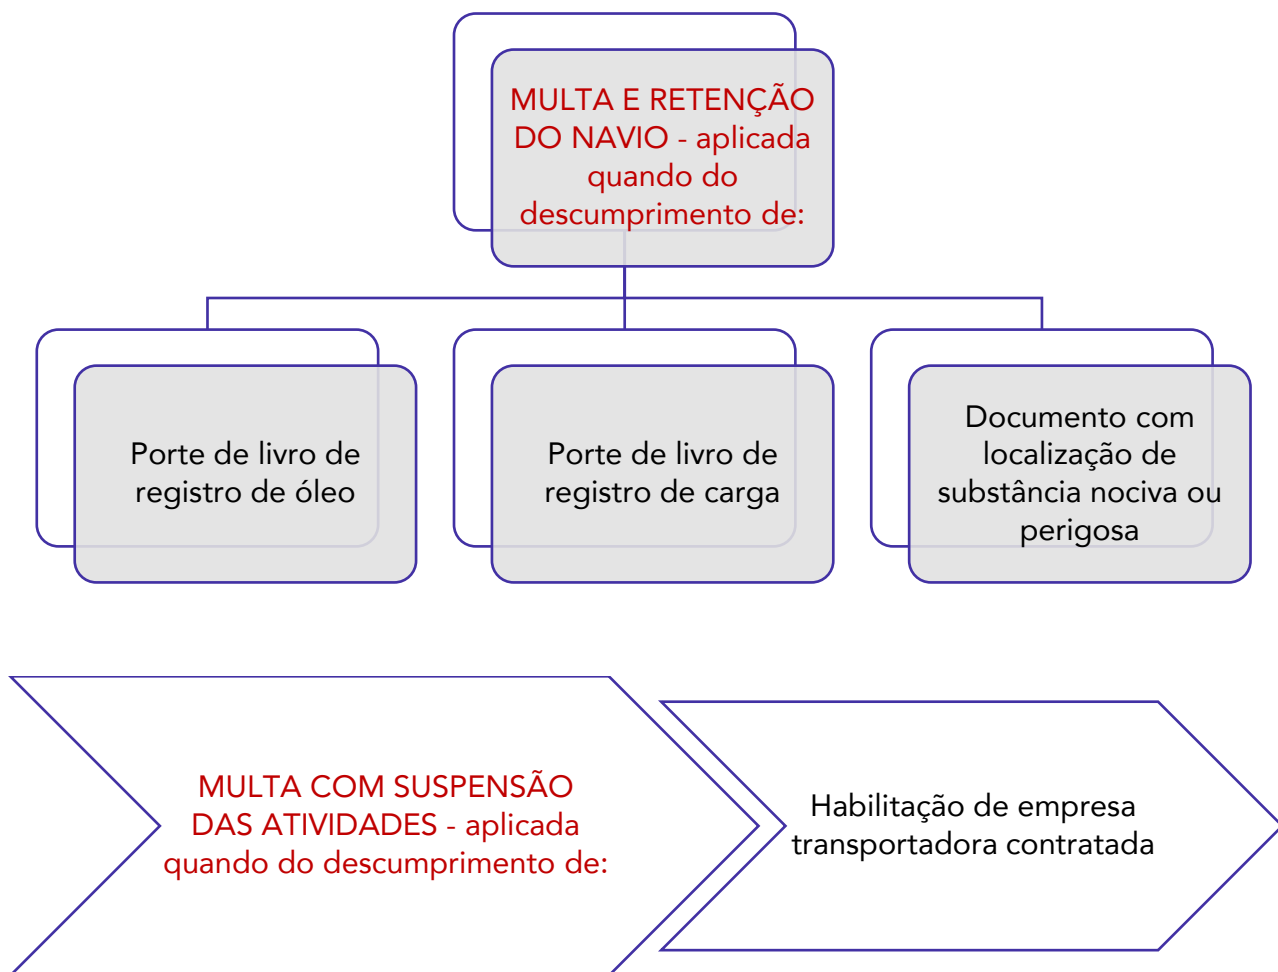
MULTA E RETENÇÃO DO NAVIO - aplicada quando do descumprimento de:

Porte de livro de registro de óleo

Porte de livro de registro de carga

Documento com localização de substância nociva ou perigosa

MULTA COM SUSPENSÃO DAS ATIVIDADES - aplicada quando do descumprimento de:

Habilitação de empresa transportadora contratada